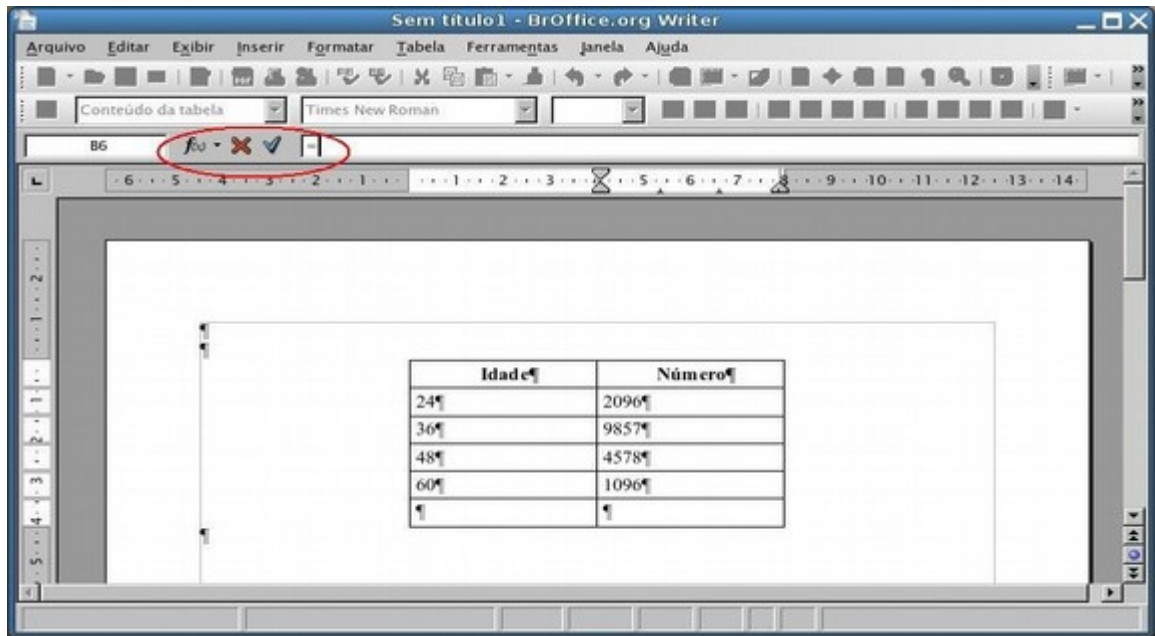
Sem título1 - BrOffice.org Writer

Arquivo Editar Exibir Inserir Formatar Tabela Ferramentas Janela Ajuda

Conteúdo da tabela | Times New Roman

B6 $f(x)$ =

·6···5···4···3···2···1··· ···1···2···3···4···5···6···7···8···9···10···11···12···13···14·

¶
¶

| Idade¶ | Número¶ |
|---|---|
| 24¶ | 2096¶ |
| 36¶ | 9857¶ |
| 48¶ | 4578¶ |
| 60¶ | 1096¶ |
| ¶ | ¶ |

¶